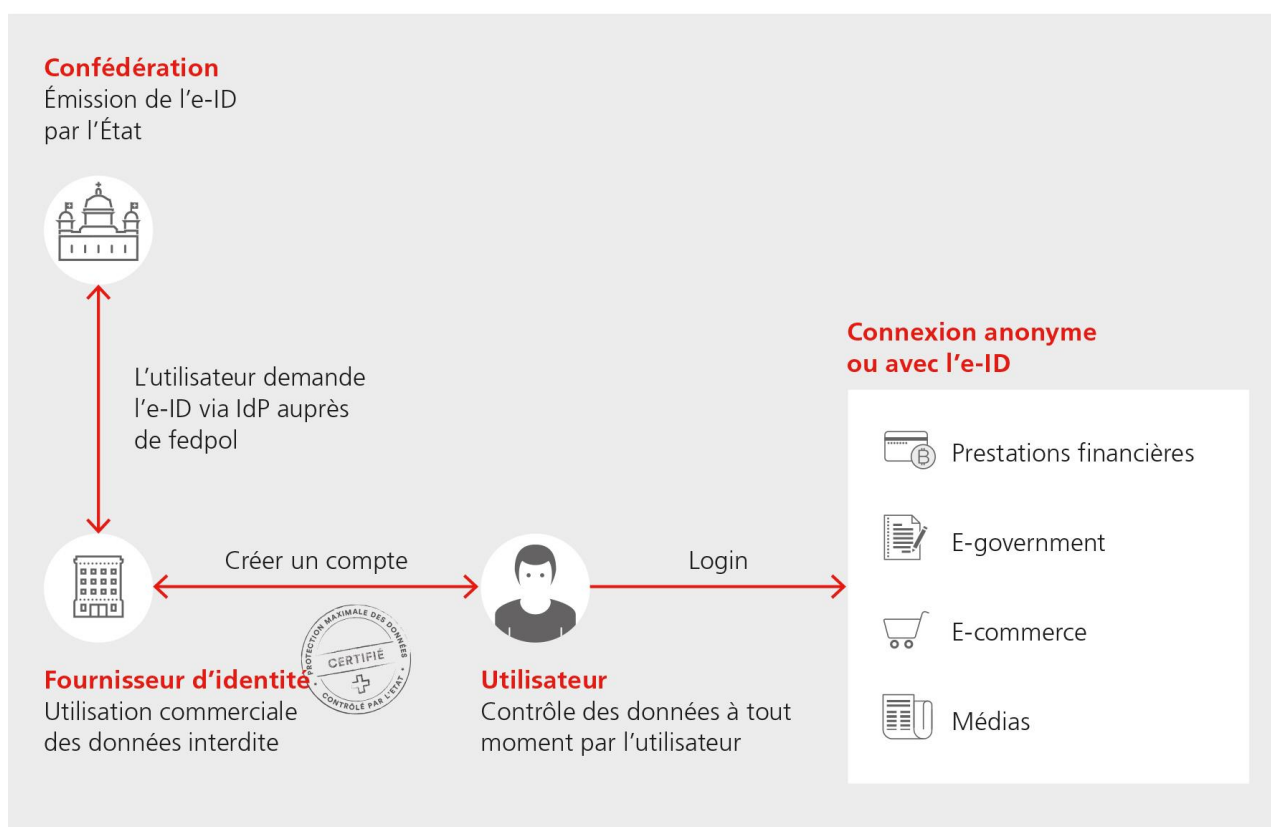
Confédération
Émission de l'e-ID par l'État

L'utilisateur demande l'e-ID via IdP auprès de fedpol

Créer un compte

Login

Connexion anonyme ou avec l'e-ID

Prestations financières

E-government

E-commerce

Médias

PROTECTION MAXIMALE DES DONNÉES
CERTIFIÉ
CONTRÔLÉ PAR L'ÉTAT

Fournisseur d'identité
Utilisation commerciale des données interdite

Utilisateur
Contrôle des données à tout moment par l'utilisateur